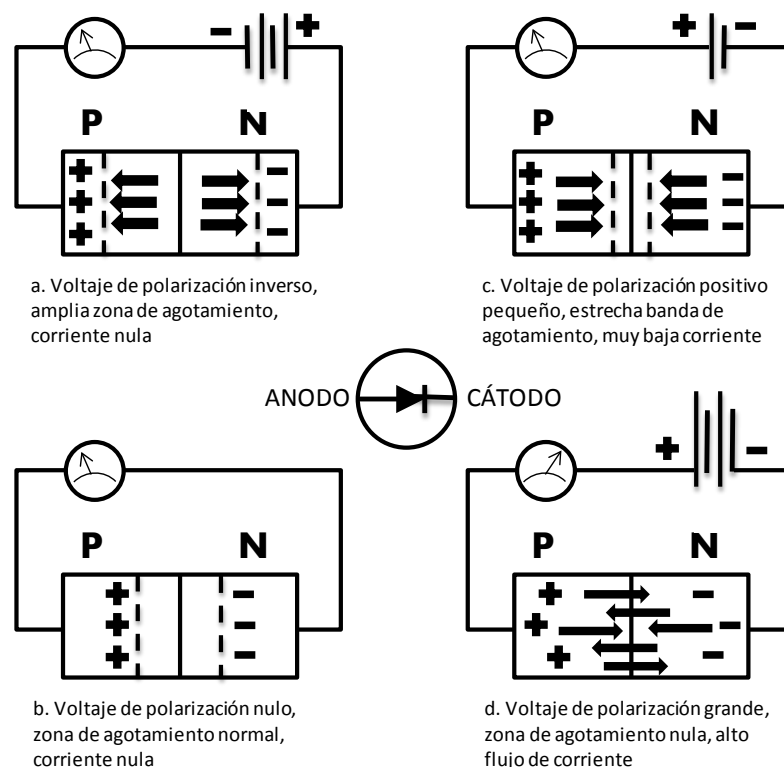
P

N

a. Voltaje de polarización inverso, amplia zona de agotamiento, corriente nula

P

N

c. Voltaje de polarización positivo pequeño, estrecha banda de agotamiento, muy baja corriente

ANODO

CÁTODO

P

N

b. Voltaje de polarización nulo, zona de agotamiento normal, corriente nula

P

N

d. Voltaje de polarización grande, zona de agotamiento nula, alto flujo de corriente